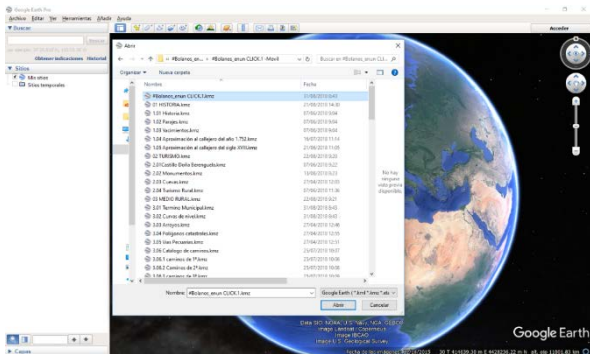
Google Earth Pro
Archivo Editar Ver Herramientas Añadir Ayuda
Acceder
▼ Buscar
Obtener indicaciones Historial
▼ Sitios
Mis sitios
Sitios temporales
Abrir
« #Bolanos_en... › #Bolanos_enun CLICK1 -Movil
Buscar en #Bolanos_enun CLIC...
Organizar ▾ Nueva carpeta
Nombre
Fecha
#Bolanos_enun CLICK1.kmz
01 HISTORIA.kmz
1.01 Historia.kmz
1.02 Paisajes.kmz
1.03 Yacimientos.kmz
1.04 Aproximación al callejero del año 1.752.kmz
1.05 Aproximación al callejero del siglo XVIII.kmz
02 TURISMO.kmz
2.01Castillo Doña Berenguela.kmz
2.02 Monumentos.kmz
2.03 Cuevas.kmz
2.04 Turismo Rural.kmz
03 MEDIO RURAL.kmz
3.01 Termino Municipal.kmz
3.02 Curvas de nivel.kmz
3.03 Arroyos.kmz
3.04 Polígonos catastrales.kmz
3.05 Vías Pecuarias.kmz
3.06 Catálogo de caminos.kmz
3.06.1 caminos de 1ª.kmz
3.06.2 Caminos de 2ª.kmz
No hay ninguna vista previa disponible.
Nombre: #Bolanos_enun CLICK1.kmz
Google Earth (*.kml *.kmz *.eta
Abrir
Cancelar
Capas
Google Earth